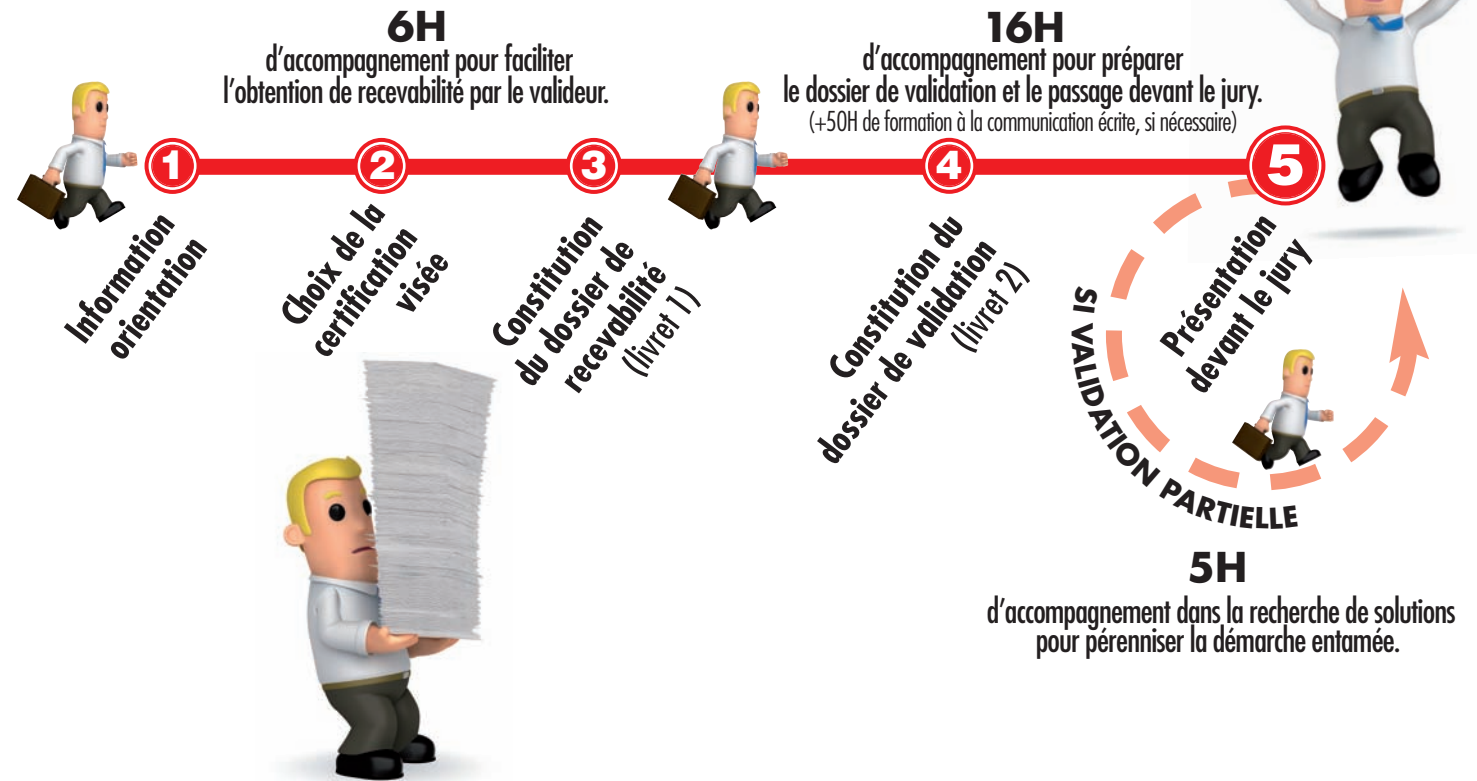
6H
d'accompagnement pour faciliter l'obtention de recevabilité par le valideur.

16H
d'accompagnement pour préparer le dossier de validation et le passage devant le jury.
(+50H de formation à la communication écrite, si nécessaire)

1
Information orientation

2
Choix de la certification visée

3
Constitution du dossier de recevabilité (livret 1)

4
Constitution du dossier de validation (livret 2)

5
Présentation devant le jury

SI VALIDATION PARTIELLE

5H
d'accompagnement dans la recherche de solutions pour pérenniser la démarche entamée.